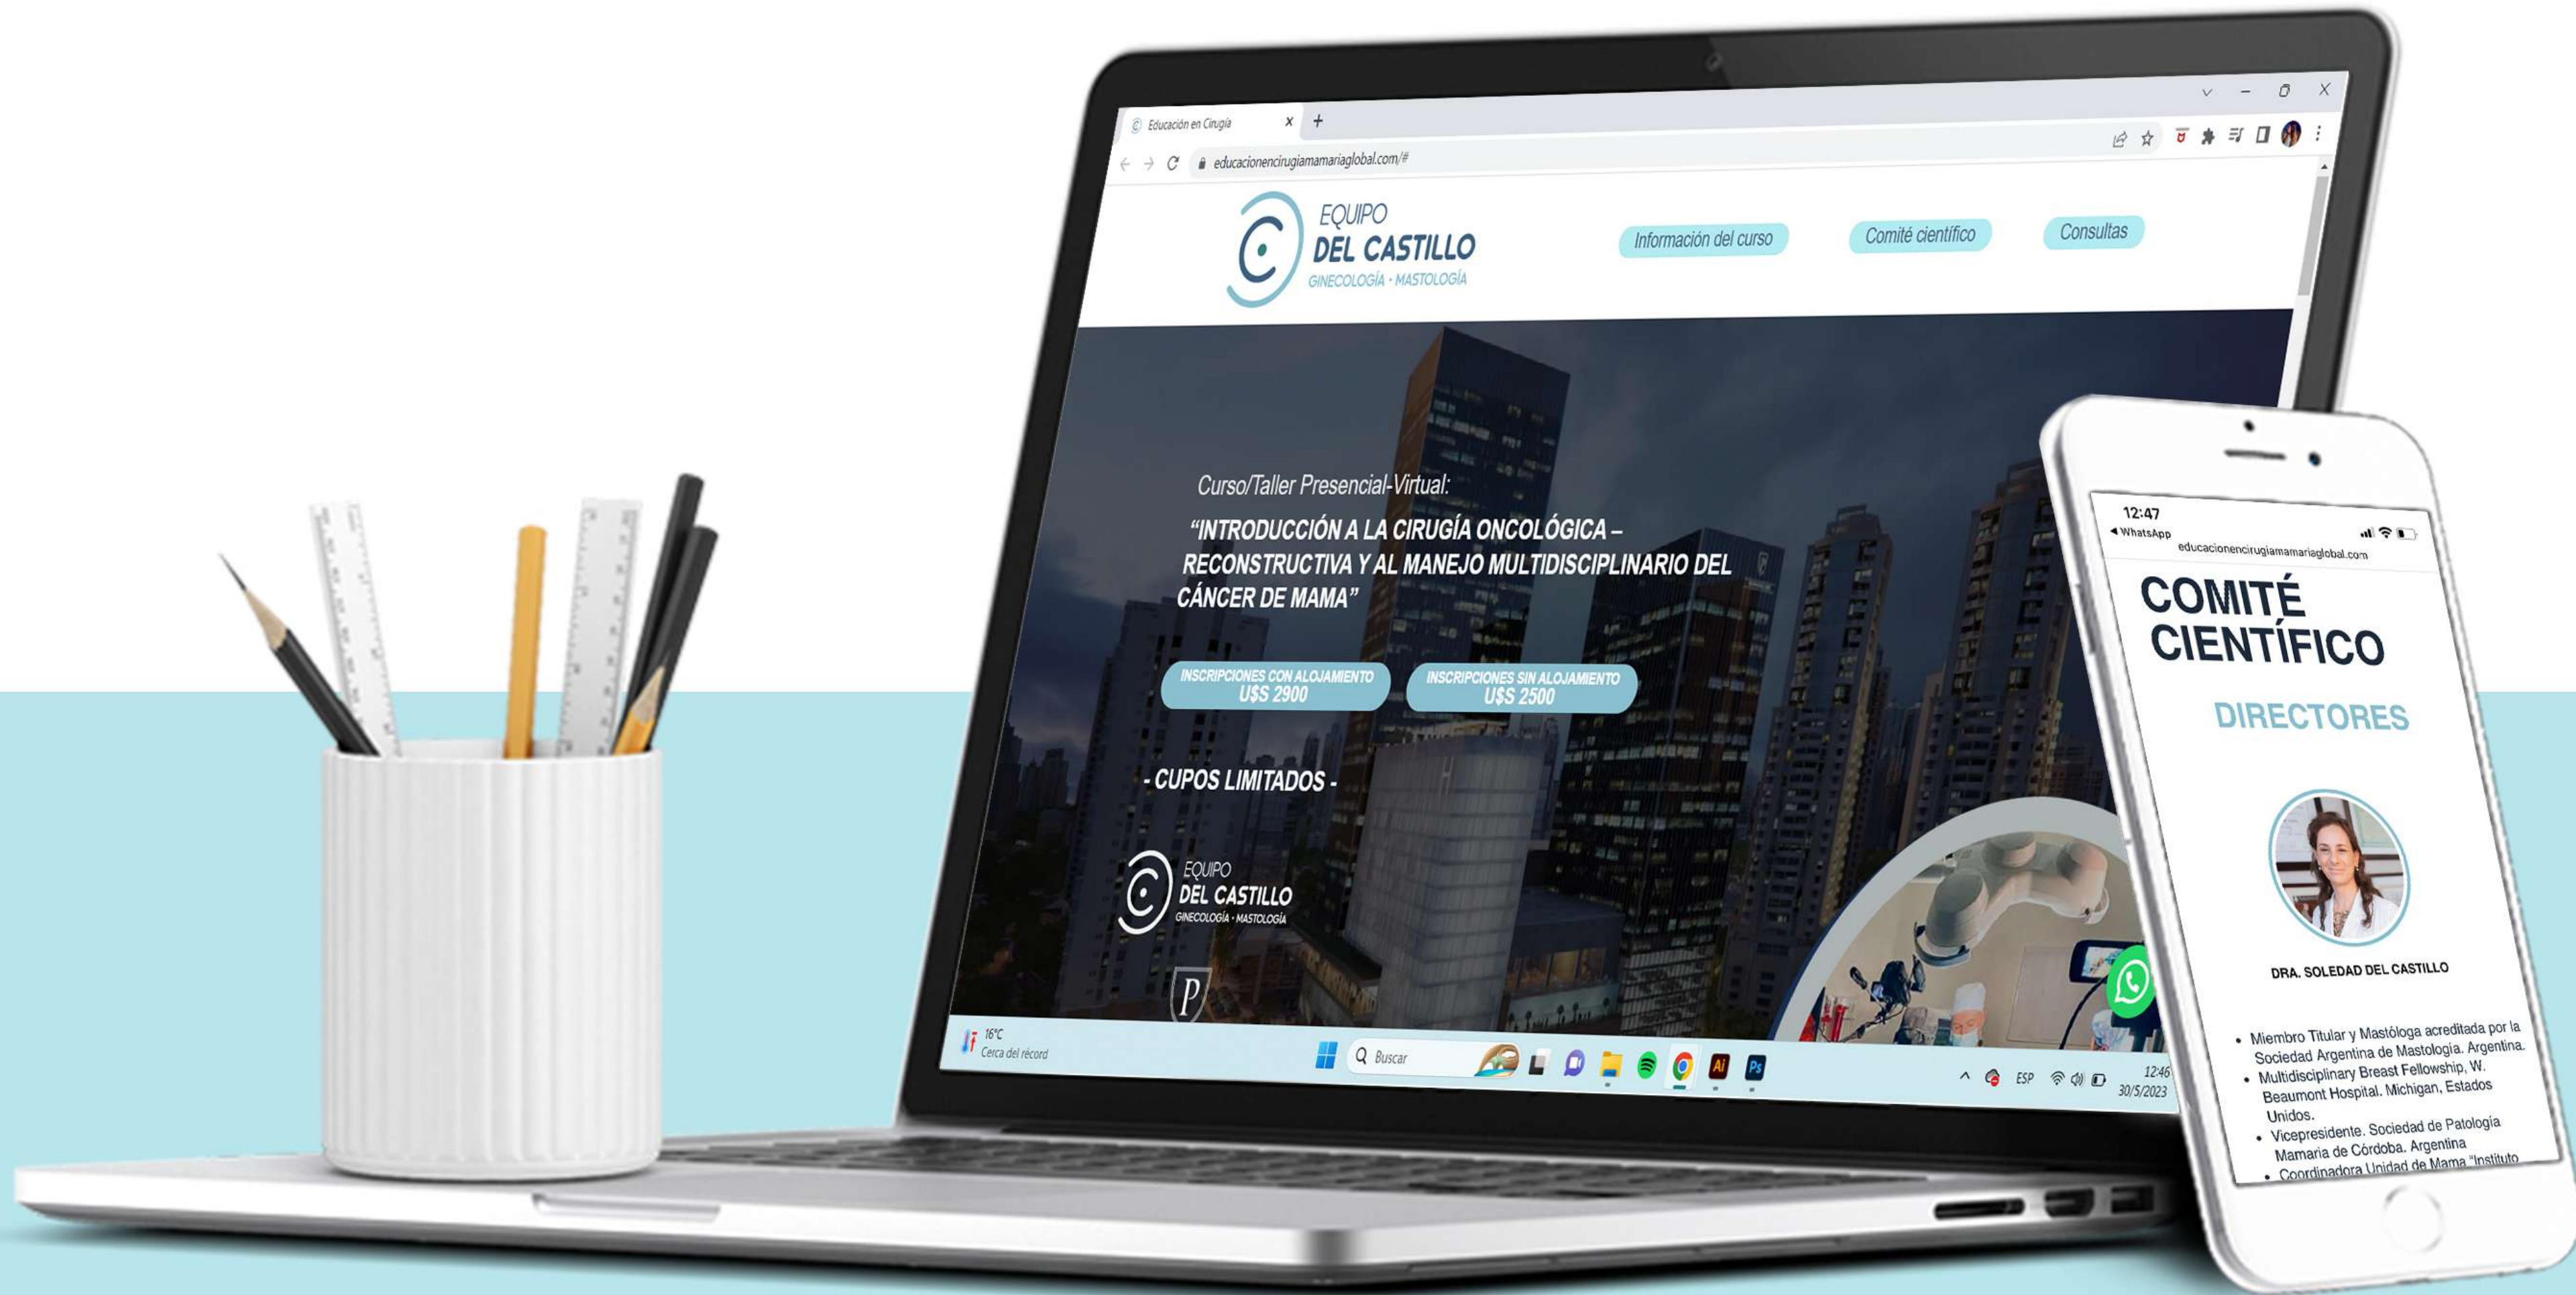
Educación en Cirugía

educacionencirugiamamariaglobal.com/#

EQUIPO
DEL CASTILLO
GINECOLOGÍA · MASTOLOGÍA

Información del curso

Comité científico

Consultas

Curso/Taller Presencial-Virtual:

"INTRODUCCIÓN A LA CIRUGÍA ONCOLÓGICA – RECONSTRUCTIVA Y AL MANEJO MULTIDISCIPLINARIO DEL CÁNCER DE MAMA"

INSCRIPCIONES CON ALOJAMIENTO
U$S 2900

INSCRIPCIONES SIN ALOJAMIENTO
U$S 2500

- CUPOS LIMITADOS -

EQUIPO
DEL CASTILLO
GINECOLOGÍA · MASTOLOGÍA

16°C
Cerca del récord

Buscar

ESP

12:46
30/5/2023

12:47
◄ WhatsApp
educacionencirugiamamariaglobal.com

COMITÉ CIENTÍFICO

DIRECTORES

DRA. SOLEDAD DEL CASTILLO

• Miembro Titular y Mastóloga acreditada por la Sociedad Argentina de Mastología. Argentina.
• Multidisciplinary Breast Fellowship, W. Beaumont Hospital. Michigan, Estados Unidos.
• Vicepresidente. Sociedad de Patología Mamaria de Córdoba. Argentina
• Coordinadora Unidad de Mama "Instituto